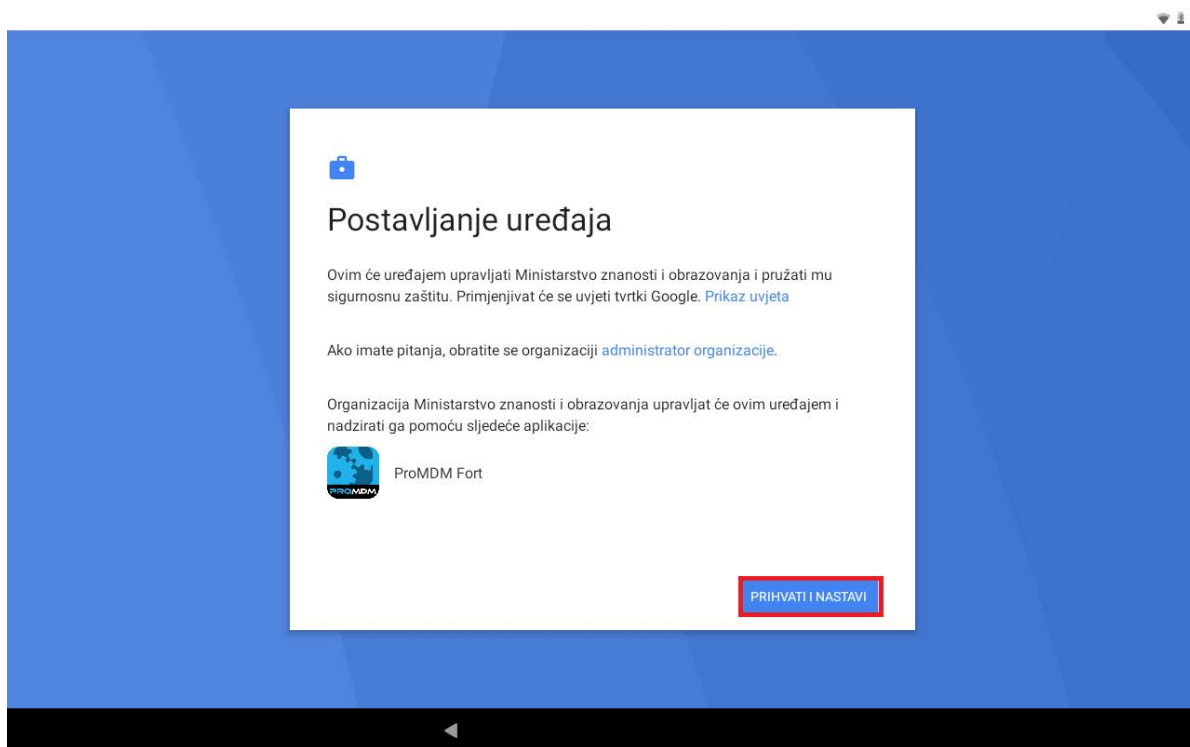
Postavljanje uređaja

Ovim će uređajem upravljati Ministarstvo znanosti i obrazovanja i pružati mu sigurnosnu zaštitu. Primjenjivat će se uvjeti tvrtki Google. Prikaz uvjeta

Ako imate pitanja, obratite se organizaciji administrator organizacije.

Organizacija Ministarstvo znanosti i obrazovanja upravljat će ovim uređajem i nadzirati ga pomoću sljedeće aplikacije:

PROMDM

ProMDM Fort

PRIHVATI I NASTAVI